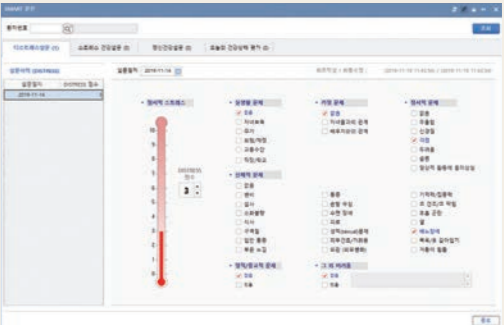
SMART 문진

환자번호

조회

디스트레스설문 (1) | 스트레스 건강설문 (0) | 정신건강설문 (0) | 오늘의 건강상태 평가 (0)

설문목록 (DISTRESS)

설문일자 | DISTRESS 점수

2019-11-14 | 3

설문일자 2019-11-14

• 정서적 스트레스

DISTRESS 점수

3

• 실생활 문제
✓ 없음
자녀보육
주거
보험/재정
교통수단
직장/학교

• 가정 문제
✓ 없음
자녀들과의 관계
배우자와의 관계

• 정서적 문제
없음
우울함
신경질
✓ 걱정
두려움
슬픔
일상적 활동에 흥미상실

• 신체적 문제
없음
통증
외모
목욕/옷입기
호흡
배뇨 변화
변비
설사
먹는 것
피로
붓는 느낌
열
돌아다니기
소화불량
기억/집중력
입 헐음
메스꺼움
코 건조/막힘
통증
피부 건조/가려움
성생활 문제
수면
✓ 저림/찌릿함

• 영적/종교적 문제
✓ 없음
있음

• 그 외 어려움
✓ 없음
있음

확인